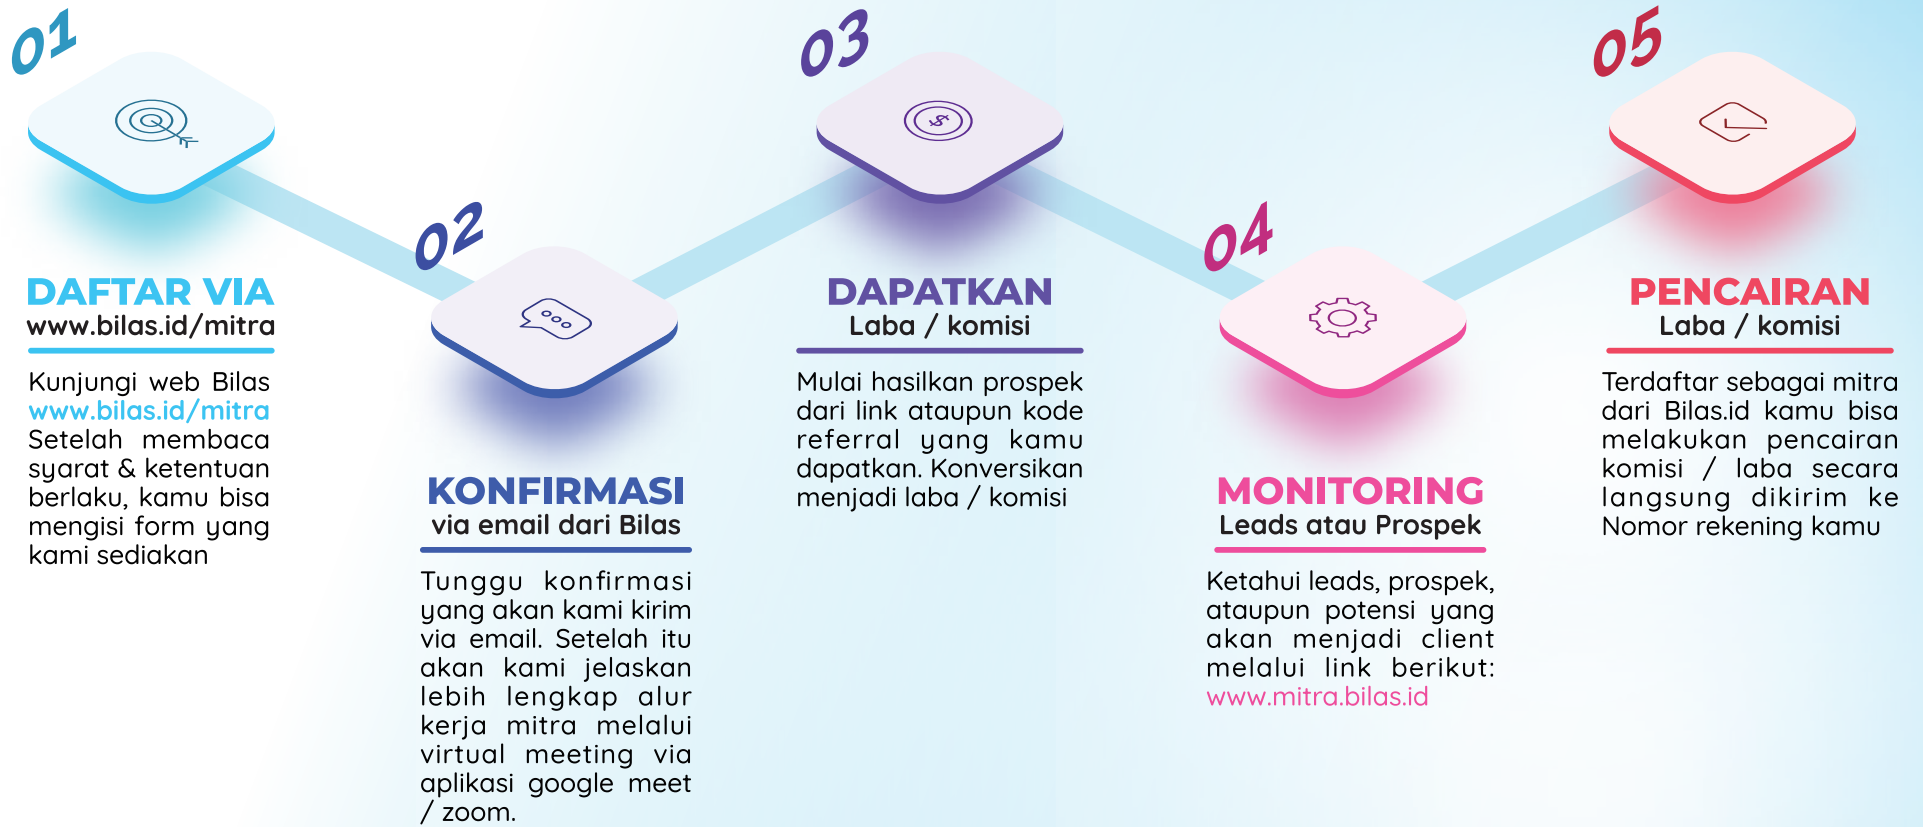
01

DAFTAR VIA
www.bilas.id/mitra

Kunjungi web Bilas www.bilas.id/mitra Setelah membaca syarat & ketentuan berlaku, kamu bisa mengisi form yang kami sediakan

02

KONFIRMASI
via email dari Bilas

Tunggu konfirmasi yang akan kami kirim via email. Setelah itu akan kami jelaskan lebih lengkap alur kerja mitra melalui virtual meeting via aplikasi google meet / zoom.

03

DAPATKAN
Laba / komisi

Mulai hasilkan prospek dari link ataupun kode referral yang kamu dapatkan. Konversikan menjadi laba / komisi

04

MONITORING
Leads atau Prospek

Ketahui leads, prospek, ataupun potensi yang akan menjadi client melalui link berikut: www.mitra.bilas.id

05

PENCAIRAN
Laba / komisi

Terdaftar sebagai mitra dari Bilas.id kamu bisa melakukan pencairan komisi / laba secara langsung dikirim ke Nomor rekening kamu